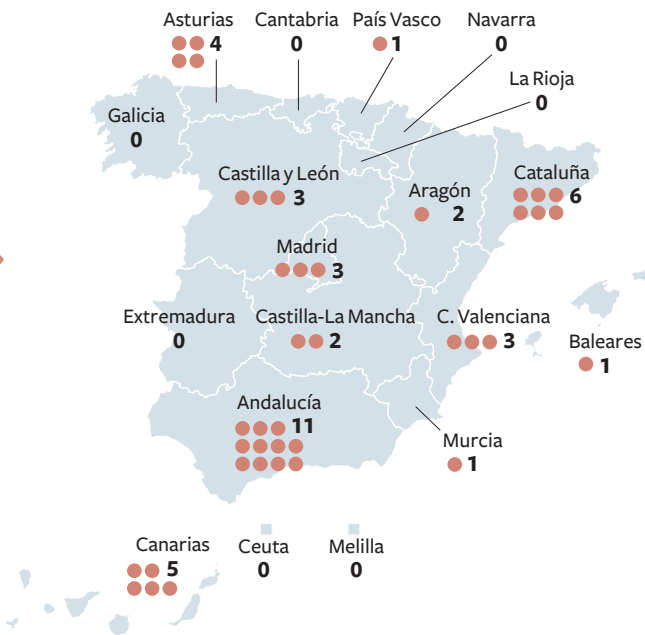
Asturias 4

Cantabria 0

País Vasco 1

Navarra 0

La Rioja 0

Galicia 0

Castilla y León 3

Aragón 2

Cataluña 6

Madrid 3

Extremadura 0

Castilla-La Mancha 2

C. Valenciana 3

Baleares 1

Andalucía 11

Murcia 1

Canarias 5

Ceuta 0

Melilla 0